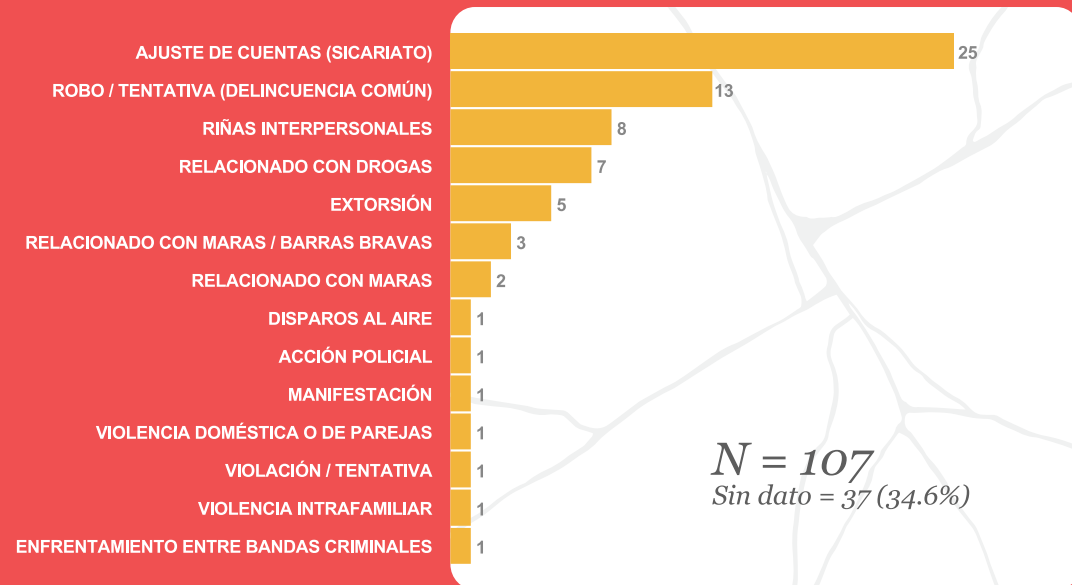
| | |
|---|---|
| AJUSTE DE CUENTAS (SICARIATO) | 25 |
| ROBO / TENTATIVA (DELINCUENCIA COMÚN) | 13 |
| RIÑAS INTERPERSONALES | 8 |
| RELACIONADO CON DROGAS | 7 |
| EXTORSIÓN | 5 |
| RELACIONADO CON MARAS / BARRAS BRAVAS | 3 |
| RELACIONADO CON MARAS | 2 |
| DISPAROS AL AIRE | 1 |
| ACCIÓN POLICIAL | 1 |
| MANIFESTACIÓN | 1 |
| VIOLENCIA DOMÉSTICA O DE PAREJAS | 1 |
| VIOLACIÓN / TENTATIVA | 1 |
| VIOLENCIA INTRAFAMILIAR | 1 |
| ENFRENTAMIENTO ENTRE BANDAS CRIMINALES | 1 |

N = 107
Sin dato = 37 (34.6%)